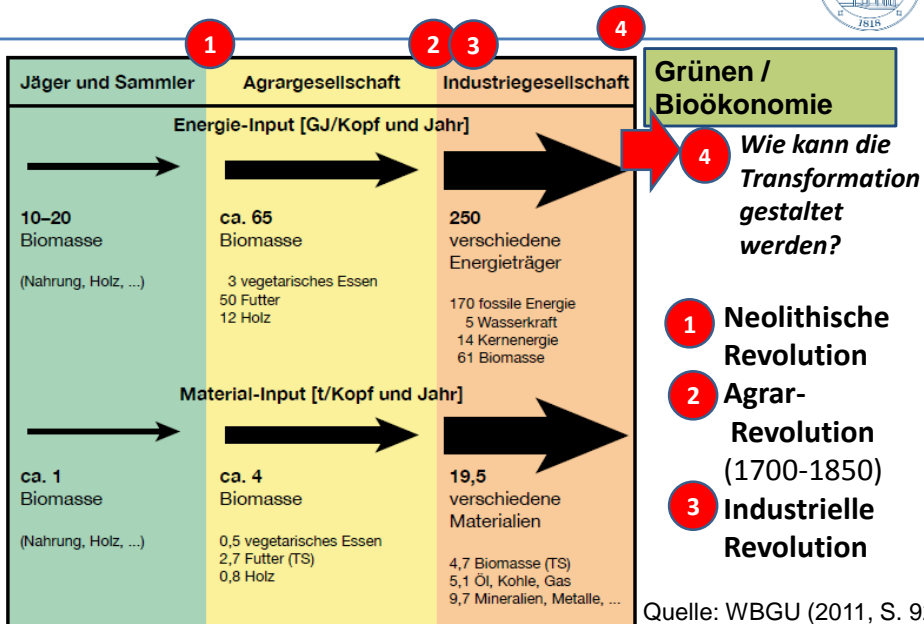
1818

1 2 3 4

| Jäger und Sammler | Agrargesellschaft | Industriegesellschaft |
|---|---|---|

Energie-Input [GJ/Kopf und Jahr]

10–20
Biomasse

(Nahrung, Holz, ...)

ca. 65
Biomasse

3 vegetarisches Essen
50 Futter
12 Holz

250
verschiedene Energieträger

170 fossile Energie
5 Wasserkraft
14 Kernenergie
61 Biomasse

Material-Input [t/Kopf und Jahr]

ca. 1
Biomasse

(Nahrung, Holz, ...)

ca. 4
Biomasse

0,5 vegetarisches Essen
2,7 Futter (TS)
0,8 Holz

19,5
verschiedene Materialien

4,7 Biomasse (TS)
5,1 Öl, Kohle, Gas
9,7 Mineralien, Metalle, ...

Grünen / Bioökonomie

4 Wie kann die Transformation gestaltet werden?

1 Neolithische Revolution
2 Agrar-Revolution (1700-1850)
3 Industrielle Revolution

Quelle: WBGU (2011, S. 9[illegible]